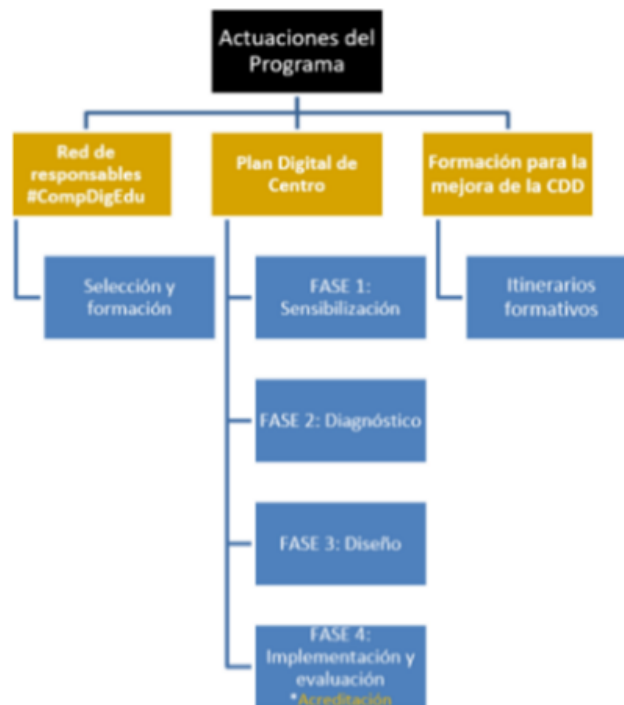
Actuaciones del Programa

Red de responsables #CompDigEdu

Selección y formación

Plan Digital de Centro

FASE 1: Sensibilización

FASE 2: Diagnóstico

FASE 3: Diseño

FASE 4: Implementación y evaluación
*Acreditación

Formación para la mejora de la CDD

Itinerarios formativos